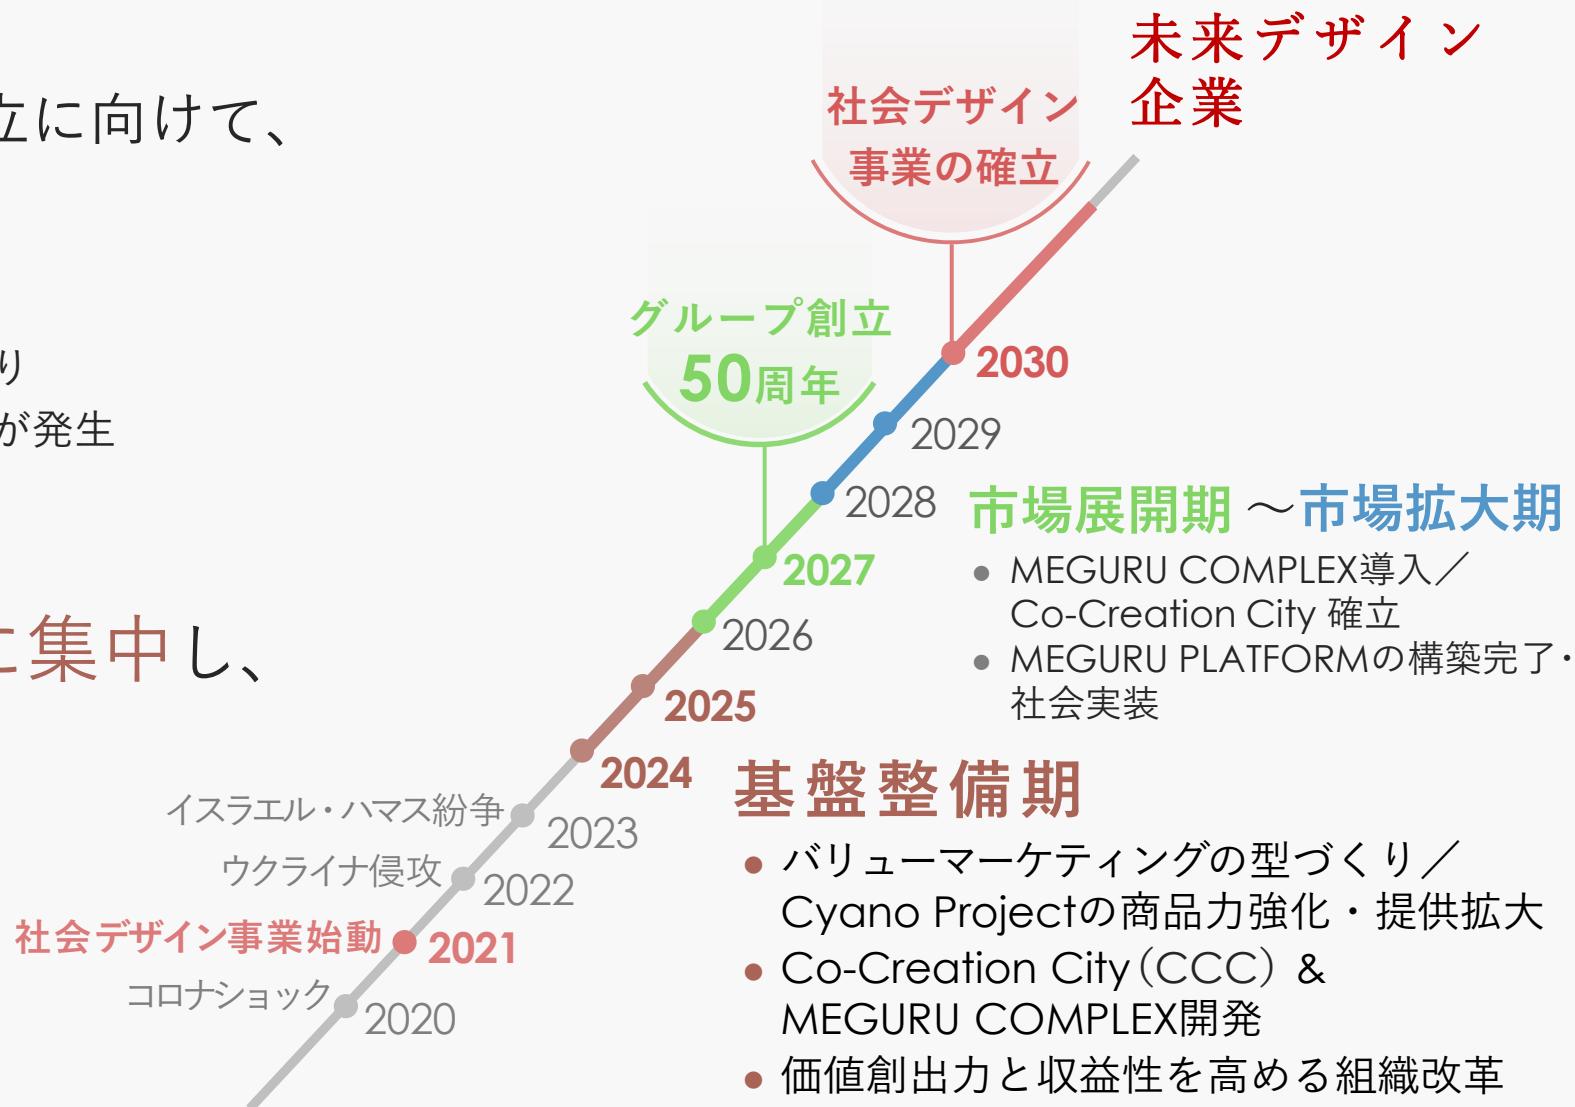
立に向けて、

り
が発生

に集中し、

未来デザイン
企業

社会デザイン
事業の確立

グループ創立
50周年

2030
2029
2028

市場展開期 〜市場拡大期

● MEGURU COMPLEX導入／Co-Creation City 確立
● MEGURU PLATFORMの構築完了・社会実装

2027
2026
2025
2024

基盤整備期

● バリューマーケティングの型づくり／Cyano Projectの商品力強化・提供拡大
● Co-Creation City（CCC）＆ MEGURU COMPLEX開発
● 価値創出力と収益性を高める組織改革

イスラエル・ハマス紛争
2023
ウクライナ侵攻
2022
社会デザイン事業始動
2021
コロナショック
2020